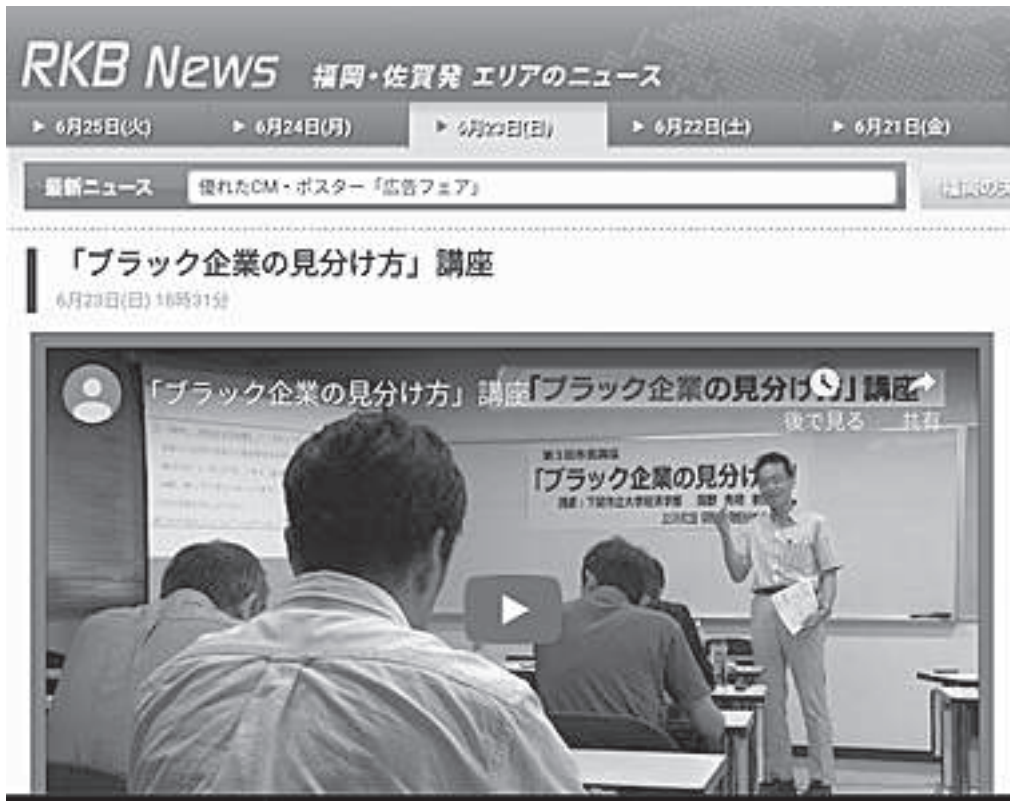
RKB News 福岡・佐賀発 エリアのニュース

▶ 6月25日(火) ▶ 6月24日(月) ▶ 6月23日(日) ▶ 6月22日(土) ▶ 6月21日(金)

最新ニュース 優れたCM・ポスター「広告フェア」

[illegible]

「ブラック企業の見分け方」講座

6月23日(日) 18時31分

「ブラック企業の見分け方」講座

「ブラック企業の見分け方」講座

後で見る 共有

第3回市民講座

「ブラック企業の見分け

講師：下関市立大学経済学部 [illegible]

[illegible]